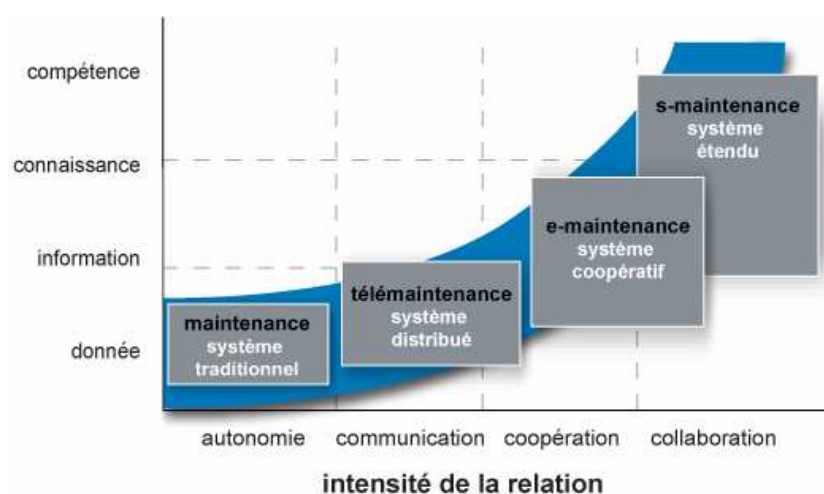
compétence

connaissance

information

donnée

maintenance
système
traditionnel

télémaintenance
système
distribué

e-maintenance
système
coopératif

s-maintenance
système
étendu

autonomie

communication

coopération

collaboration

intensité de la relation